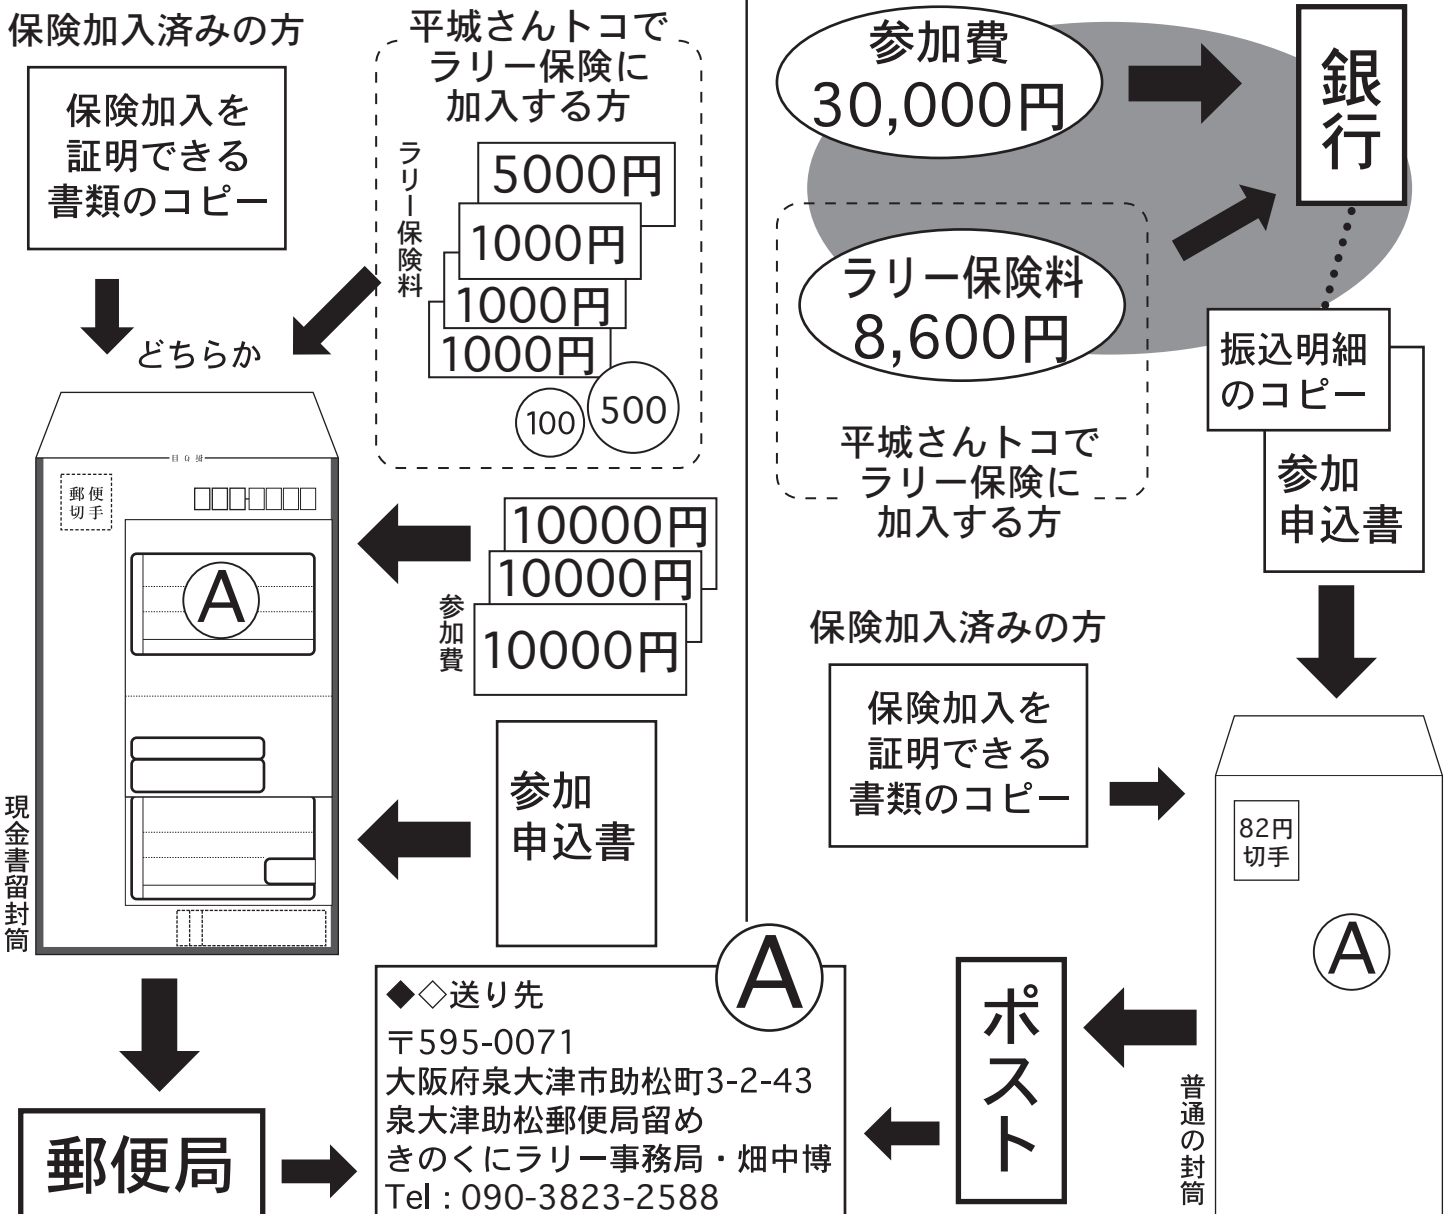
保険加入済みの方

保険加入を証明できる書類のコピー

平城さんトコでラリー保険に加入する方

ラリー保険料

5000円
1000円
1000円
1000円
100
500

どちらか

郵便切手

A

現金書留封筒

10000円
10000円
10000円

参加費

参加申込書

郵便局

A

◆◇送り先
〒595-0071
大阪府泉大津市助松町3-2-43
泉大津助松郵便局留め
きのくにラリー事務局・畑中博
Tel : 090-3823-2588

参加費
30,000円

銀行

ラリー保険料
8,600円

平城さんトコでラリー保険に加入する方

振込明細のコピー

参加申込書

保険加入済みの方

保険加入を証明できる書類のコピー

82円切手

A

普通の封筒

ポスト